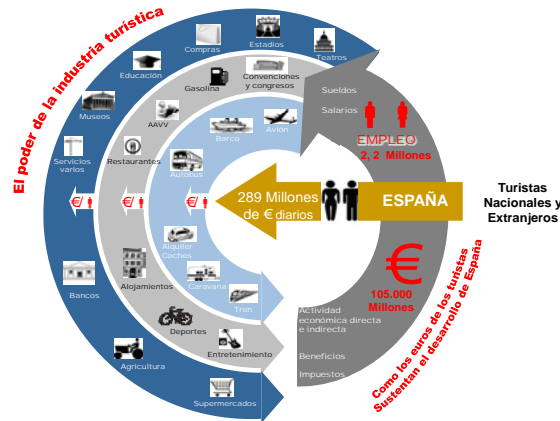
El poder de la industria turística

Compras
Estadios
Teatros
Educación
Convenciones y congresos
Gasolina
Museos
AAVV
Barco
Avión
Servicios varios
Restaurantes
Autobús
Alquiler Coches
Caravana
Tren
Bancos
Alojamientos
Deportes
Entretenimiento
Agricultura
Supermercados

Sueldos
Salarios
EMPLEO
2, 2 Millones

289 Millones de € diarios

ESPAÑA

Turistas Nacionales y Extranjeros

€
105.000 Millones

Actividad económica directa e indirecta
Beneficios
Impuestos

Como los euros de los turistas Sustentan el desarrollo de España